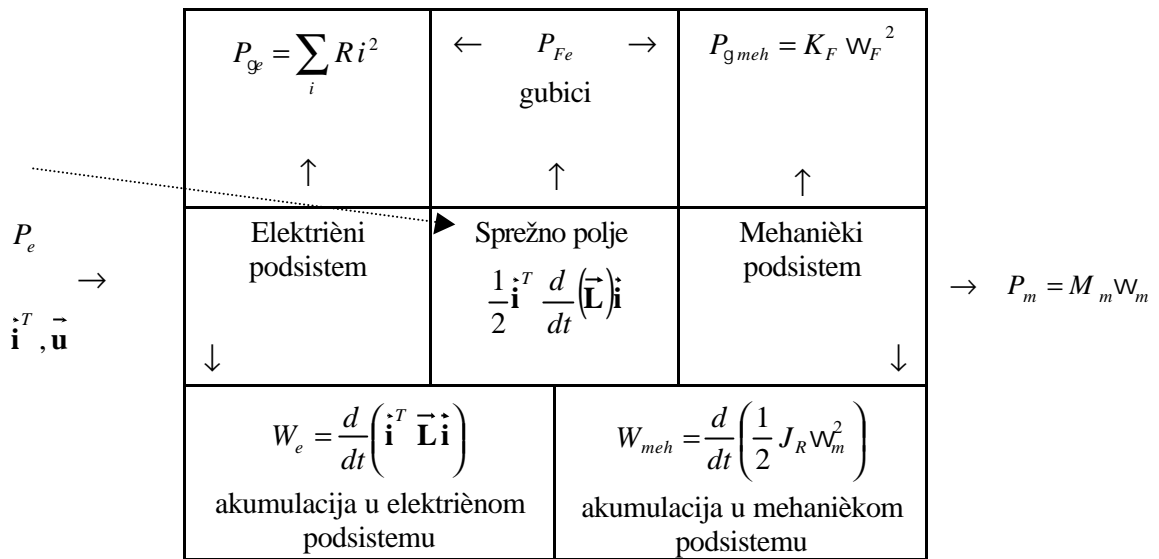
| $P_{ge} = \sum_i R i^2$ | $\leftarrow$ $P_{Fe}$ $\rightarrow$ gubici | $P_{gmeh} = K_F W_F^2$ |
|---|---|---|
| $\uparrow$ | $\uparrow$ | $\uparrow$ |
| Elektrièni podsistem $\downarrow$ | Sprežno polje $\frac{1}{2}\vec{\mathbf{i}}^T \frac{d}{dt}(\vec{\mathbf{L}})\vec{\mathbf{i}}$ | Mehanièki podsistem $\downarrow$ |

$P_e$ $\rightarrow$ $\vec{\mathbf{i}}^T, \vec{\mathbf{u}}$

$\rightarrow$ $P_m = M_m W_m$

| $W_e = \frac{d}{dt}\left(\vec{\mathbf{i}}^T \vec{\mathbf{L}}\vec{\mathbf{i}}\right)$ akumulacija u elektriènom podsistemu | $W_{meh} = \frac{d}{dt}\left(\frac{1}{2} J_R W_m^2\right)$ akumulacija u mehanièkom podsistemu |
|---|---|